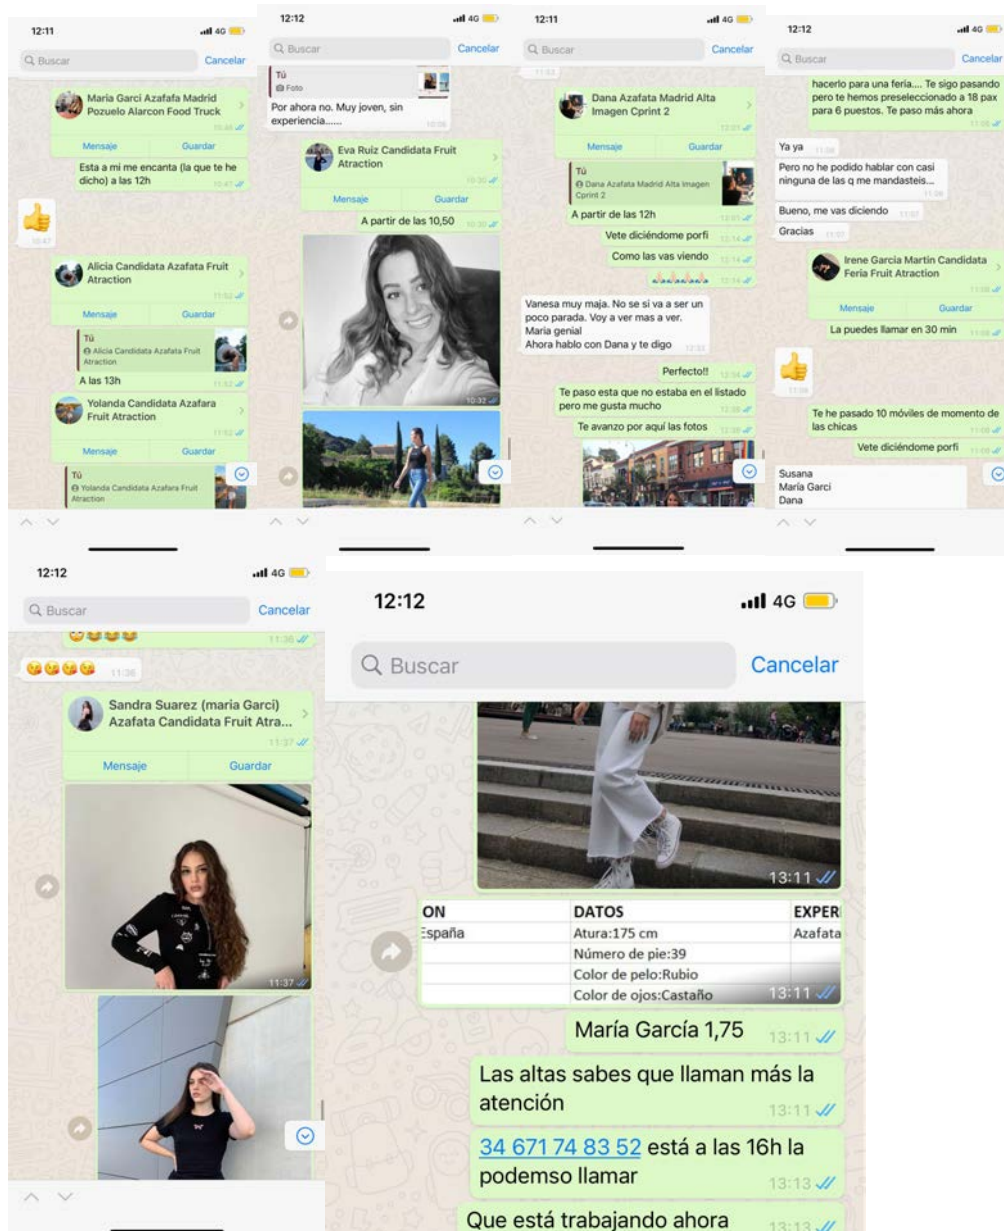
12:11
4G
Buscar
Cancelar

Maria Garci Azafafa Madrid Pozuelo Alarcon Food Truck
10:46
Mensaje
Guardar
Esta a mi me encanta (la que te he dicho) a las 12h
10:47
10:47
Alicia Candidata Azafata Fruit Atraction
11:52
Mensaje
Guardar
Tú
Alicia Candidata Azafata Fruit Atraction
A las 13h
11:52
Yolanda Candidata Azafara Fruit Atraction
11:52
Mensaje
Guardar
Tú
Yolanda Candidata Azafara Fruit Atraction

12:12
4G
Buscar
Cancelar
Tú
Foto
Por ahora no. Muy joven, sin experiencia......
10:29
Eva Ruiz Candidata Fruit Atraction
10:30
Mensaje
Guardar
A partir de las 10,50
10:30
10:32

12:11
4G
Buscar
Cancelar
Dana Azafata Madrid Alta Imagen Cprint 2
12:01
Mensaje
Guardar
Tú
Dana Azafata Madrid Alta Imagen Cprint 2
A partir de las 12h
12:01
Vete diciéndome porfi
12:14
Como las vas viendo
12:14
12:14
Vanesa muy maja. No se si va a ser un poco parada. Voy a ver mas a ver.
Maria genial
Ahora hablo con Dana y te digo
12:33
Perfecto!!
12:34
Te paso esta que no estaba en el listado pero me gusta mucho
12:39
Te avanzo por aquí las fotos
12:39

12:12
4G
Buscar
Cancelar
hacerlo para una feria.... Te sigo pasando pero te hemos preseleccionado a 18 pax para 6 puestos. Te paso más ahora
11:05
Ya ya
11:06
Pero no he podido hablar con casi ninguna de las q me mandasteis...
11:06
Bueno, me vas diciendo
11:07
Gracias
11:07
Irene Garcia Martin Candidata Feria Fruit Atraction
11:08
Mensaje
Guardar
La puedes llamar en 30 min
11:08
11:08
Te he pasado 10 móviles de momento de las chicas
11:09
Vete diciéndome porfi
11:09
Susana
María Garcí
Dana

12:12
4G
Buscar
Cancelar
11:36
11:36
Sandra Suarez (maria Garci) Azafata Candidata Fruit Atra...
11:37
Mensaje
Guardar
11:37

12:12
4G
Buscar
Cancelar
13:11
| ON | DATOS | EXPER |
|---|---|---|
| España | Atura:175 cm | Azafata |
| | Número de pie:39 | |
| | Color de pelo:Rubio | |
| | Color de ojos:Castaño | |
13:11
María García 1,75
13:11
Las altas sabes que llaman más la atención
13:11
34 671 74 83 52 está a las 16h la podemso llamar
13:13
Que está trabajando ahora
13:13